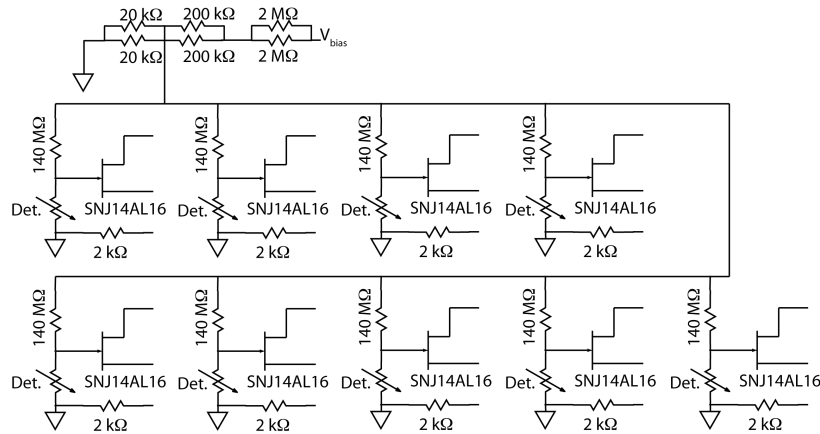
20 kΩ 200 kΩ 2 MΩ
$V_{bias}$
20 kΩ 200 kΩ 2 MΩ

140 MΩ
Det.
SNJ14AL16
2 kΩ

140 MΩ
Det.
SNJ14AL16
2 kΩ

140 MΩ
Det.
SNJ14AL16
2 kΩ

140 MΩ
Det.
SNJ14AL16
2 kΩ

140 MΩ
Det.
SNJ14AL16
2 kΩ

140 MΩ
Det.
SNJ14AL16
2 kΩ

140 MΩ
Det.
SNJ14AL16
2 kΩ

140 MΩ
Det.
SNJ14AL16
2 kΩ

140 MΩ
Det.
SNJ14AL16
2 kΩ